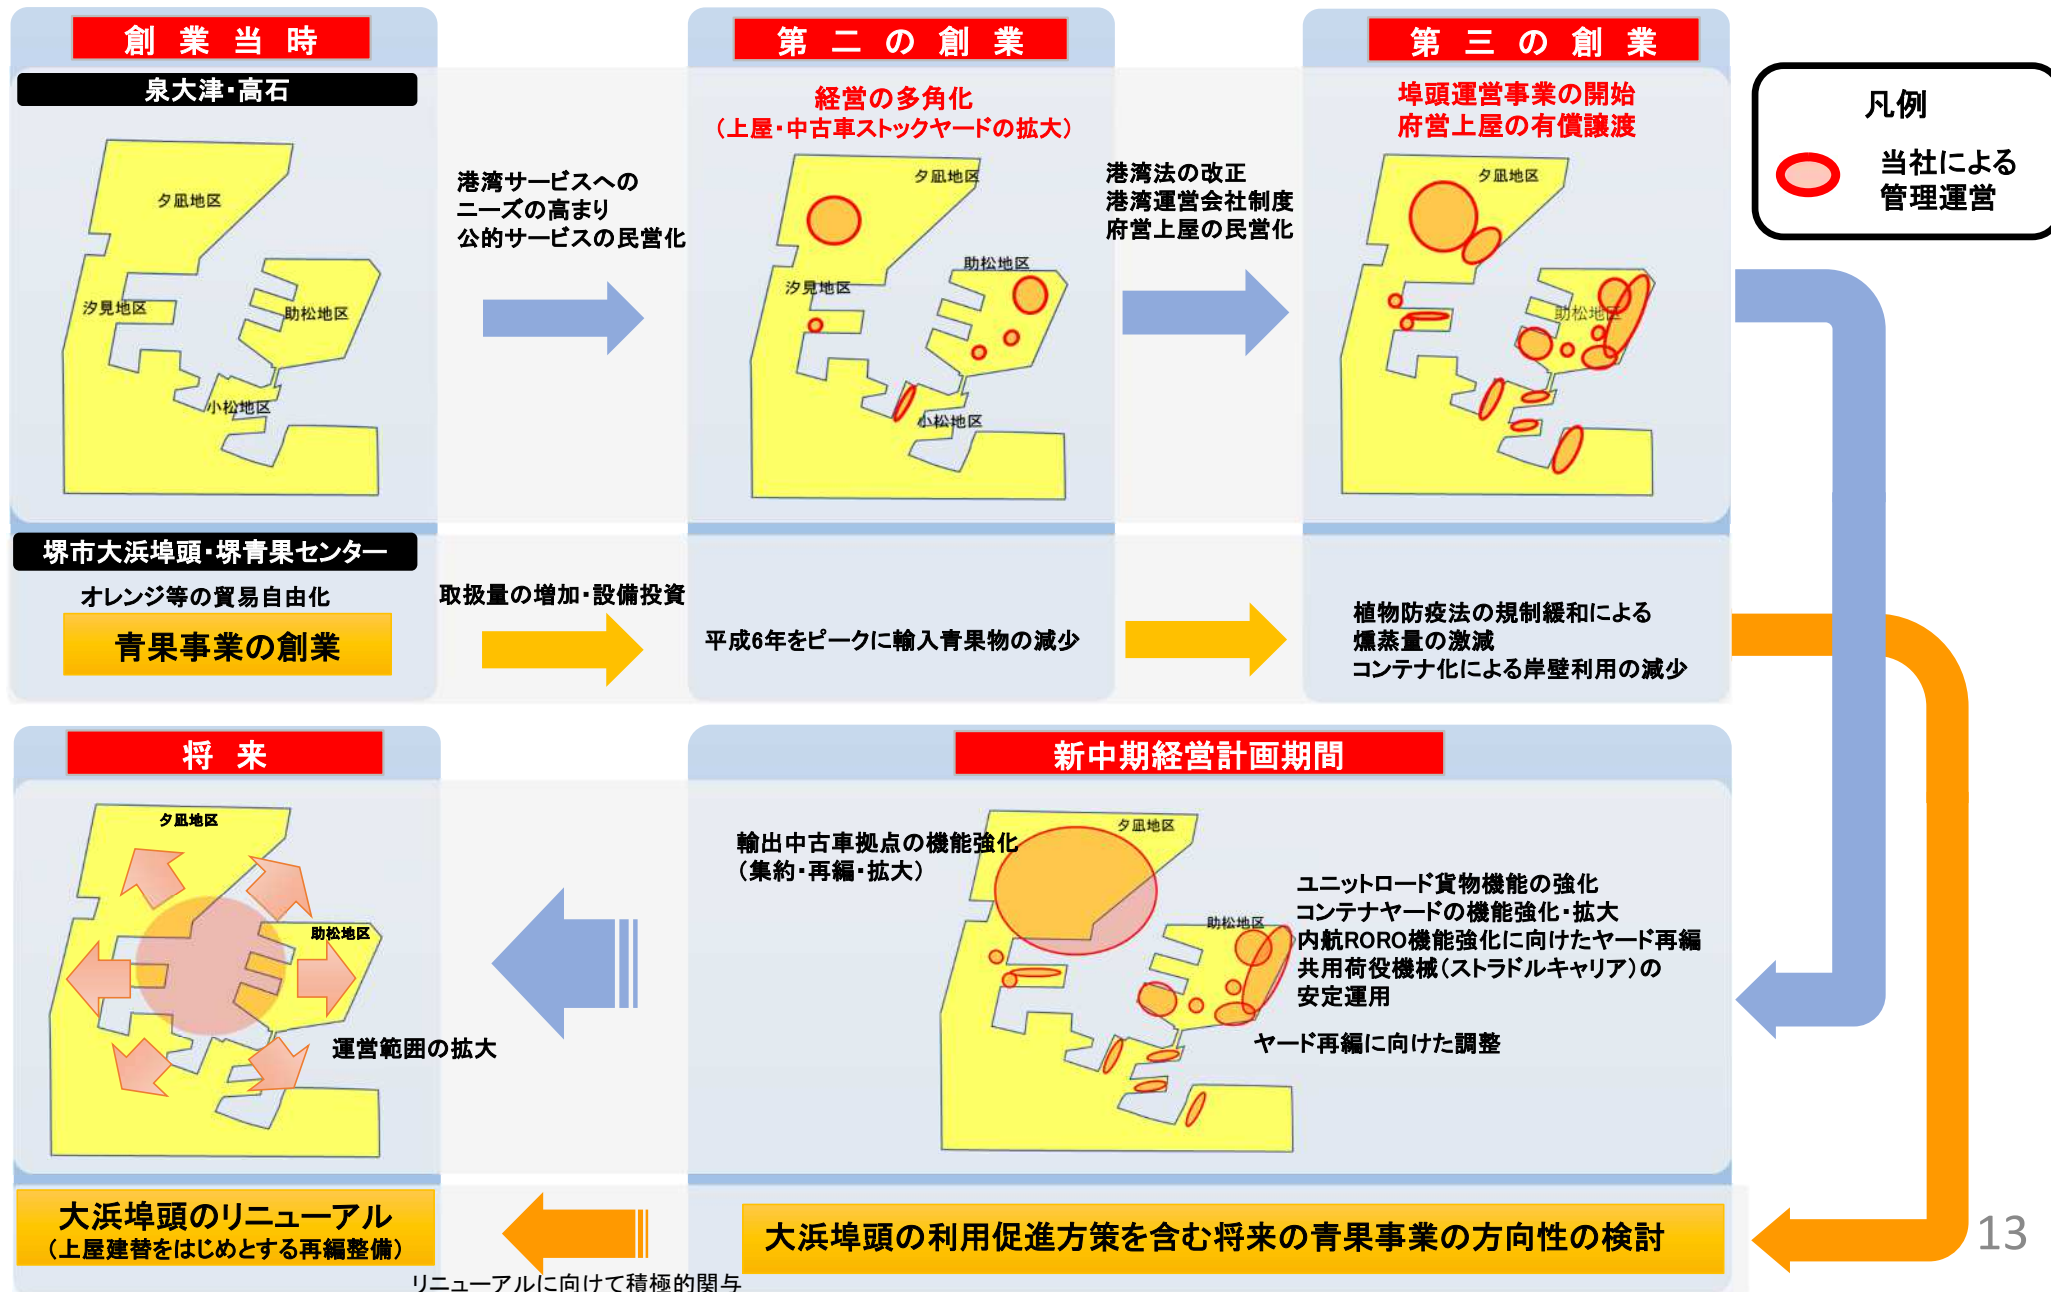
創業当時

泉大津・高石

夕凪地区
汐見地区
助松地区
小松地区

港湾サービスへのニーズの高まり
公的サービスの民営化

第二の創業

経営の多角化
（上屋・中古車ストックヤードの拡大）

夕凪地区
汐見地区
助松地区
小松地区

港湾法の改正
港湾運営会社制度
府営上屋の民営化

第三の創業

埠頭運営事業の開始
府営上屋の有償譲渡

夕凪地区
助松地区

凡例

当社による管理運営

堺市大浜埠頭・堺青果センター

オレンジ等の貿易自由化

青果事業の創業

取扱量の増加・設備投資

平成6年をピークに輸入青果物の減少

植物防疫法の規制緩和による燻蒸量の激減
コンテナ化による岸壁利用の減少

将来

夕凪地区
助松地区

運営範囲の拡大

新中期経営計画期間

輸出中古車拠点の機能強化
（集約・再編・拡大）

夕凪地区
助松地区

ユニットロード貨物機能の強化
コンテナヤードの機能強化・拡大
内航RORO機能強化に向けたヤード再編
共用荷役機械（ストラドルキャリア）の安定運用

ヤード再編に向けた調整

大浜埠頭のリニューアル
（上屋建替をはじめとする再編整備）

リニューアルに向けて積極的関与

大浜埠頭の利用促進方策を含む将来の青果事業の方向性の検討

13